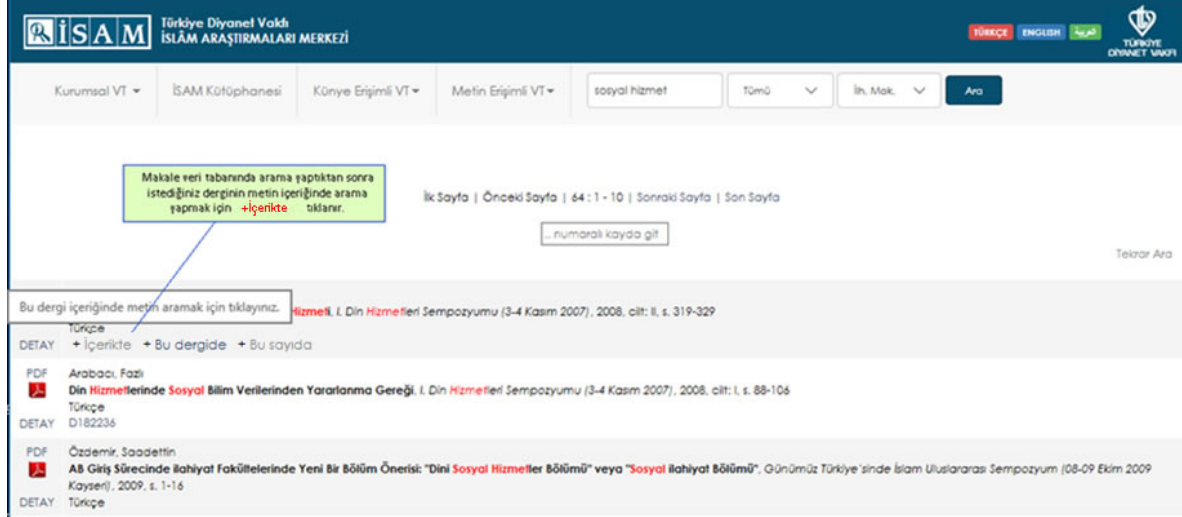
İSAM Türkiye Diyanet Vakfı İSLÂM ARAŞTIRMALARI MERKEZİ

TÜRKÇE ENGLISH العربية

TÜRKİYE DİYANET VAKFI

Kurumsal VT ▾ İSAM Kütüphanesi Künye Erişimli VT ▾ Metin Erişimli VT ▾ sosyal hizmet Tümü İlh. Mak. Ara

Makale veri tabanında arama yaptıktan sonra istediğiniz derginin metin içeriğinde arama yapmak için +İçerikte tıklanır.

İlk Sayfa | Önceki Sayfa | 64 : 1 - 10 | Sonraki Sayfa | Son Sayfa

... numaralı kayda git

Tekrar Ara

Bu dergi içeriğinde metin aramak için tıklayınız. Hizmeti, I. Din Hizmetleri Sempozyumu (3-4 Kasım 2007), 2008, cilt: II, s. 319-329

Türkçe

DETAY + İçerikte + Bu dergide + Bu sayıda

PDF Arabacı, Fazlı

Din Hizmetlerinde Sosyal Bilim Verilerinden Yararlanma Gereği, I. Din Hizmetleri Sempozyumu (3-4 Kasım 2007), 2008, cilt: I, s. 88-106

Türkçe

DETAY D182236

PDF Özdemir, Saadettin

AB Giriş Sürecinde İlahiyat Fakültelerinde Yeni Bir Bölüm Önerisi: "Dini Sosyal Hizmetler Bölümü" veya "Sosyal İlahiyat Bölümü", Günümüz Türkiye'sinde İslam Uluslararası Sempozyum (08-09 Ekim 2009 Kayseri), 2009, s. 1-16

DETAY Türkçe